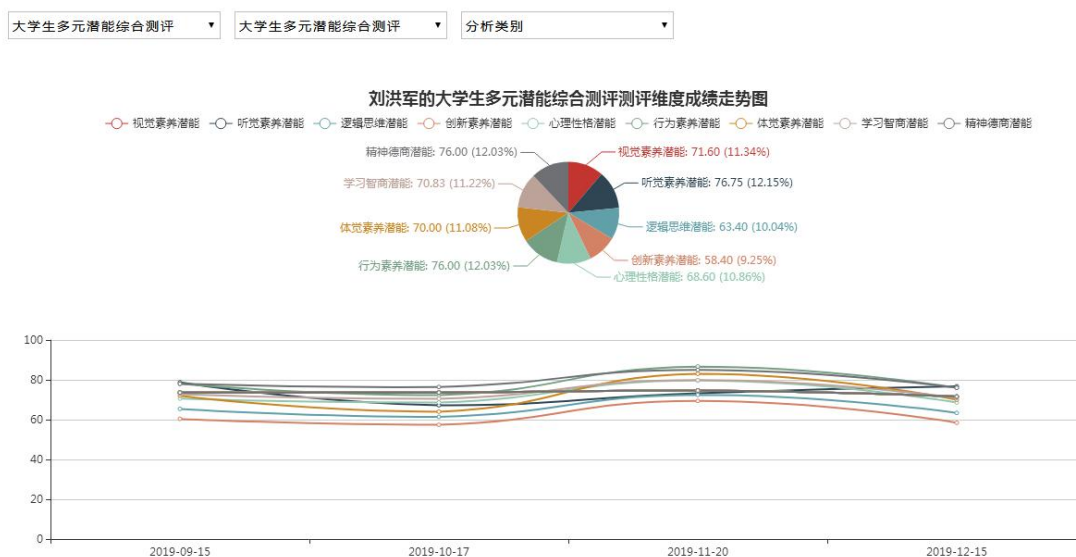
大学生多元潜能综合测评 ▼
大学生多元潜能综合测评 ▼
分析类别 ▼

刘洪军的大学生多元潜能综合测评测评维度成绩走势图

视觉素养潜能 听觉素养潜能 逻辑思维潜能 创新素养潜能 心理性格潜能 行为素养潜能 体觉素养潜能 学习智商潜能 精神德商潜能

精神德商潜能: 76.00 (12.03%)
视觉素养潜能: 71.60 (11.34%)
学习智商潜能: 70.83 (11.22%)
听觉素养潜能: 76.75 (12.15%)
体觉素养潜能: 70.00 (11.08%)
逻辑思维潜能: 63.40 (10.04%)
行为素养潜能: 76.00 (12.03%)
创新素养潜能: 58.40 (9.25%)
心理性格潜能: 68.60 (10.86%)

100
80
60
40
20
0
2019-09-15
2019-10-17
2019-11-20
2019-12-15